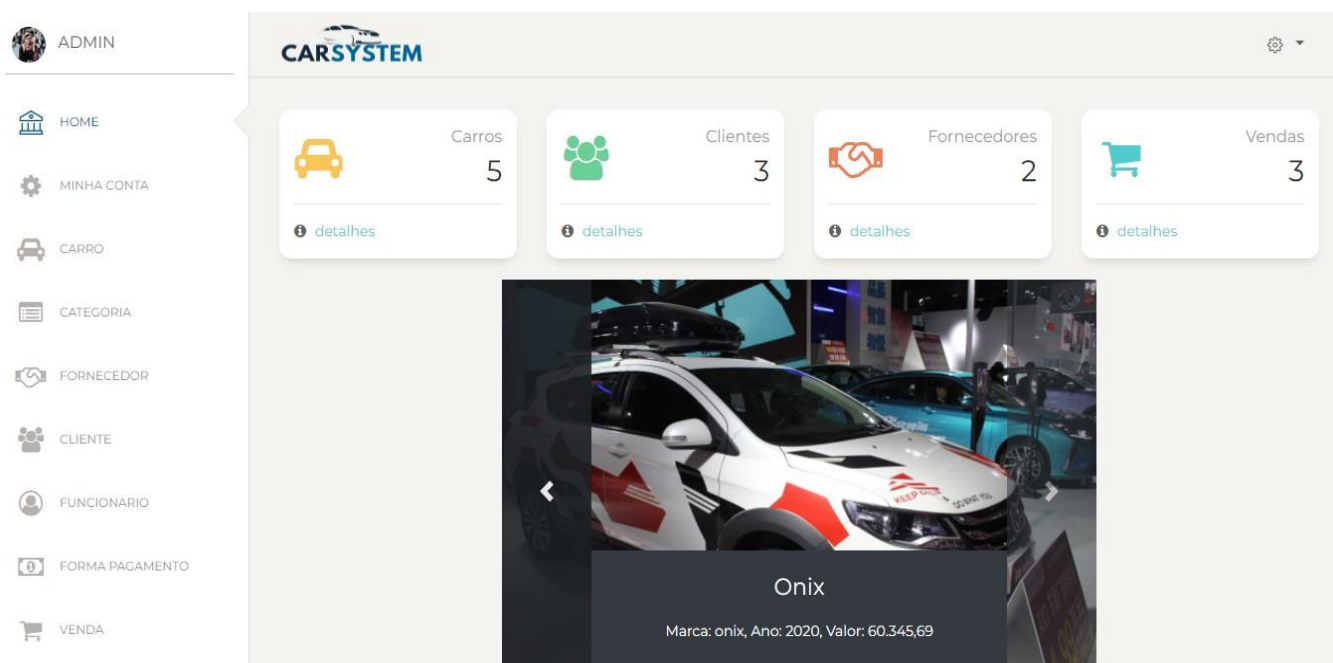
ADMIN

HOME

MINHA CONTA

CARRO

CATEGORIA

FORNECEDOR

CLIENTE

FUNCIONARIO

FORMA PAGAMENTO

VENDA

CARSYSTEM

Carros
5
detalhes

Clientes
3
detalhes

Fornecedores
2
detalhes

Vendas
3
detalhes

KEEP DLIVE

Onix

Marca: onix, Ano: 2020, Valor: 60.345,69